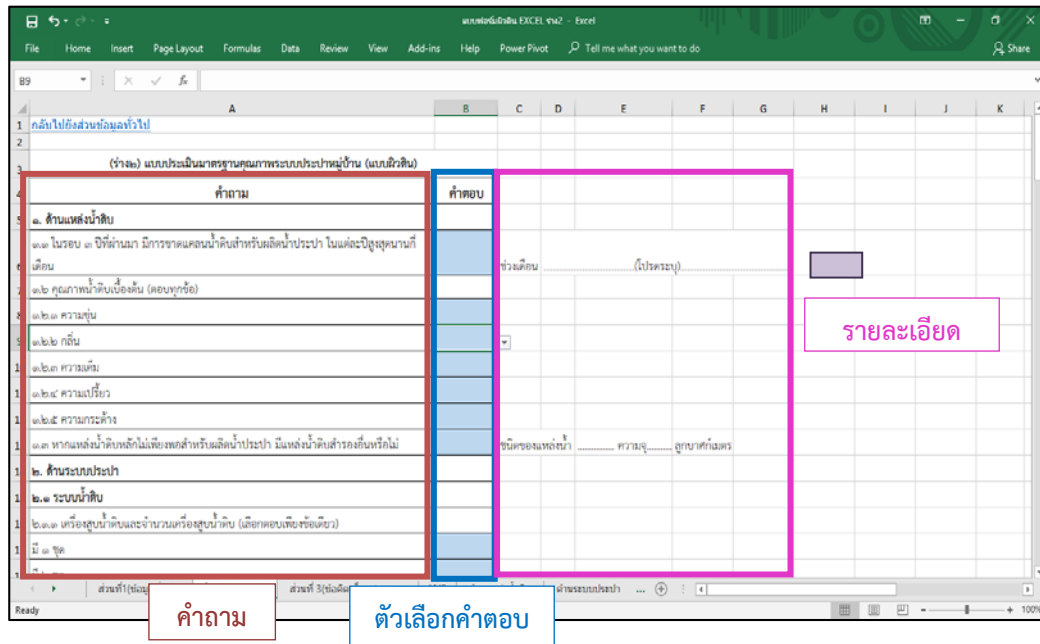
แบบฟอร์มผิวดิน EXCEL ร่าง2 - Excel

File Home Insert Page Layout Formulas Data Review View Add-ins Help Power Pivot Tell me what you want to do Share

B9

A B C D E F G H I J K

1 กลับไปยังส่วนข้อมูลทั่วไป

3 (ร่าง๒) แบบประเมินมาตรฐานคุณภาพระบบประปาหมู่บ้าน (แบบผิวดิน)

4 คำถาม | คำตอบ

5 ๑. ด้านแหล่งน้ำดิบ

๑.๑ ในรอบ ๓ ปีที่ผ่านมา มีการขาดแคลนน้ำดิบสำหรับผลิตน้ำประปา ในแต่ละปีสูงสุดนานกี่เดือน | ช่วงเดือน ____________(โปรดระบุ)

๑.๒ คุณภาพน้ำดิบเบื้องต้น (ตอบทุกข้อ)

๑.๒.๑ ความขุ่น

๑.๒.๒ กลิ่น

๑.๒.๓ ความเค็ม

๑.๒.๔ ความเปรี้ยว

๑.๒.๕ ความกระด้าง

๑.๓ หากแหล่งน้ำดิบหลักไม่เพียงพอสำหรับผลิตน้ำประปา มีแหล่งน้ำดิบสำรองอื่นหรือไม่ | ชนิดของแหล่งน้ำ ........ ความจุ........ ลูกบาศก์เมตร

๒. ด้านระบบประปา

๒.๑ ระบบน้ำดิบ

๒.๑.๑ เครื่องสูบน้ำดิบและจำนวนเครื่องสูบน้ำดิบ (เลือกตอบเพียงข้อเดียว)

มี ๑ ชุด

รายละเอียด

ส่วนที่1(ข้อมู | ส่วนที่ 3(ข้อคิด | ด้านระบบประปา ...

Ready

คำถาม

ตัวเลือกคำตอบ

100%